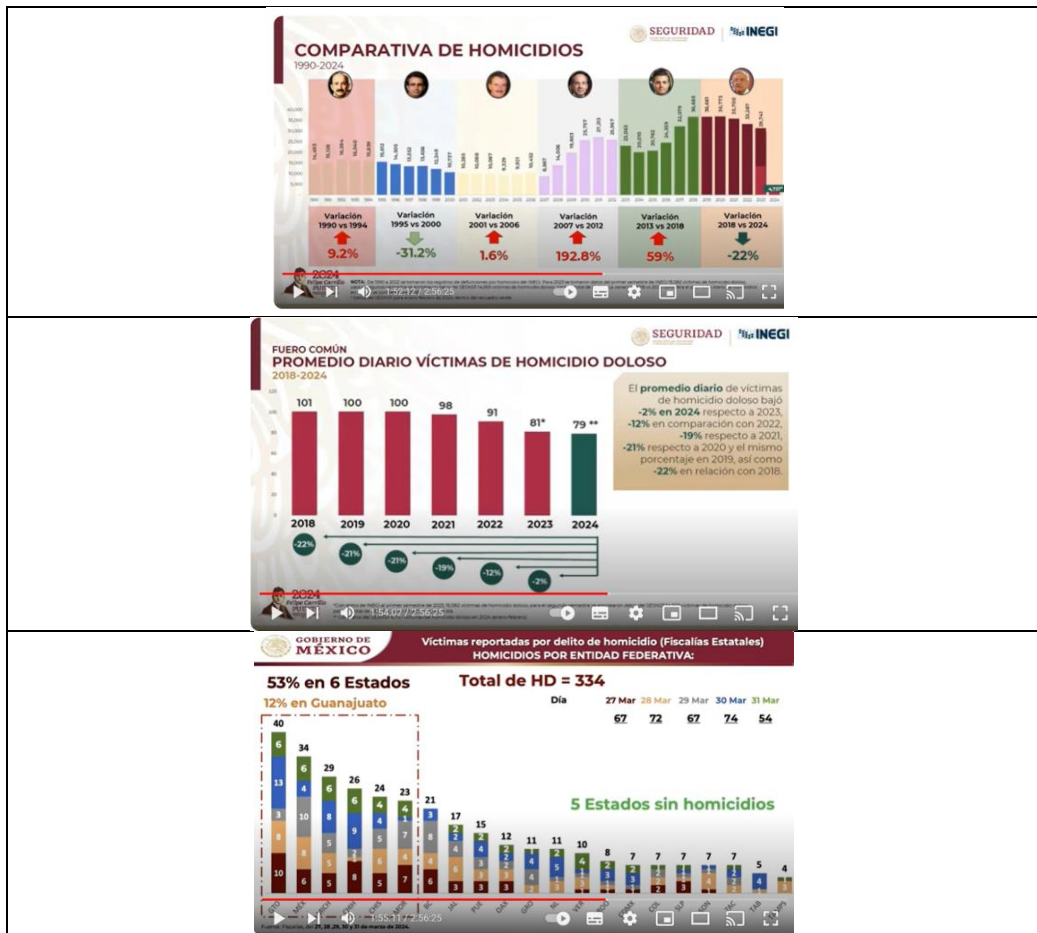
SEGURIDAD | INEGI

COMPARATIVA DE HOMICIDIOS
1990-2024

Variación 1990 vs 1994
9.2%

Variación 1995 vs 2000
-31.2%

Variación 2001 vs 2006
1.6%

Variación 2007 vs 2012
192.8%

Variación 2013 vs 2018
59%

Variación 2018 vs 2024
-22%

1:52:12 / 2:56:25

SEGURIDAD | INEGI

FUERO COMÚN
PROMEDIO DIARIO VÍCTIMAS DE HOMICIDIO DOLOSO
2018-2024

| 2018 | 2019 | 2020 | 2021 | 2022 | 2023 | 2024 |
|---|---|---|---|---|---|---|
| 101 | 100 | 100 | 98 | 91 | 81* | 79 ** |

-22% -21% -21% -19% -12% -2%

El promedio diario de víctimas de homicidio doloso bajó -2% en 2024 respecto a 2023, -12% en comparación con 2022, -19% respecto a 2021, -21% respecto a 2020 y el mismo porcentaje en 2019, así como -22% en relación con 2018.

1:54:02 / 2:56:25

GOBIERNO DE MÉXICO

Víctimas reportadas por delito de homicidio (Fiscalías Estatales)
HOMICIDIOS POR ENTIDAD FEDERATIVA:

53% en 6 Estados
12% en Guanajuato

Total de HD = 334

| Día | 27 Mar | 28 Mar | 29 Mar | 30 Mar | 31 Mar |
|---|---|---|---|---|---|
| | 67 | 72 | 67 | 74 | 54 |

5 Estados sin homicidios

40 34 29 26 24 23 21 17 15 12 11 11 10 8 7 7 7 7 7 5 4

1:55:11 / 2:56:25

Fuente: Fiscalías, del 27, 28, 29, 30 y 31 de marzo de 2024.